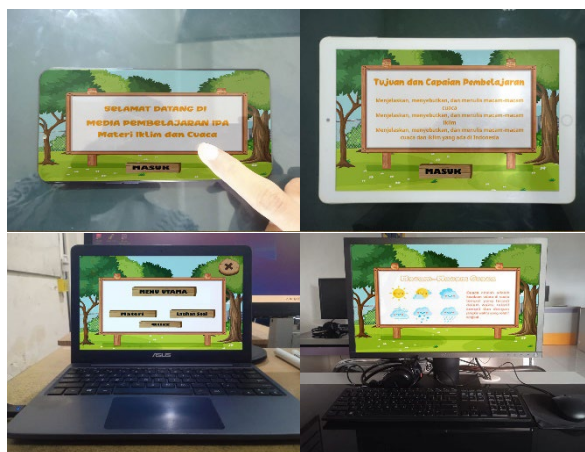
SELAMAT DATANG DI
MEDIA PEMBELAJARAN IPA
Materi Iklim dan Cuaca
MASUK

Tujuan dan Capaian Pembelajaran
Menjelaskan, menyebutkan, dan menulis macam-macam cuaca
Menjelaskan, menyebutkan, dan menulis macam-macam iklim
Menjelaskan, menyebutkan, dan menulis macam-macam musim dan iklim yang ada di Indonesia
MASUK

MENU UTAMA
Materi
Latihan Soal
Video
ASUS

Macam-Macam Cuaca
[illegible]